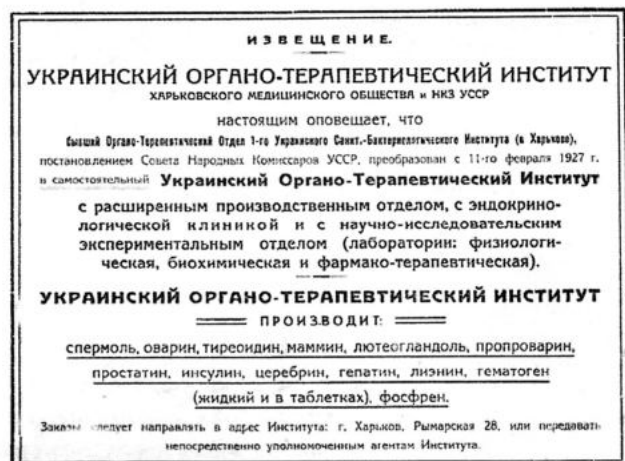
ИЗВЕЩЕНИЕ.

УКРАИНСКИЙ ОРГАНО-ТЕРАПЕВТИЧЕСКИЙ ИНСТИТУТ
ХАРЬКОВСКОГО МЕДИЦИНСКОГО ОБЩЕСТВА и НКЗ УССР

настоящим оповещает, что

бывший Органо-Терапевтический Отдел 1-го Украинского Санит.-Бактериологического Института (в Харькове), постановлением Совета Народных Комиссаров УССР, преобразован с 11-го февраля 1927 г. в самостоятельный Украинский Органо-Терапевтический Институт

с расширенным производственным отделом, с эндокринологической клиникой и с научно-исследовательским экспериментальным отделом (лаборатории: физиологическая, биохимическая и фармако-терапевтическая).

УКРАИНСКИЙ ОРГАНО-ТЕРАПЕВТИЧЕСКИЙ ИНСТИТУТ
ПРОИЗВОДИТ:

спермоль, оварин, тиреоидин, маммин, лютеогландоль, пропроварин, простатин, инсулин, церебрин, гепатин, лиэнин, гематоген (жидкий и в таблетках), фосфрен.

Заказы следует направлять в адрес Института: г. Харьков, Рымарская 28, или передавать непосредственно уполномоченным агентам Института.